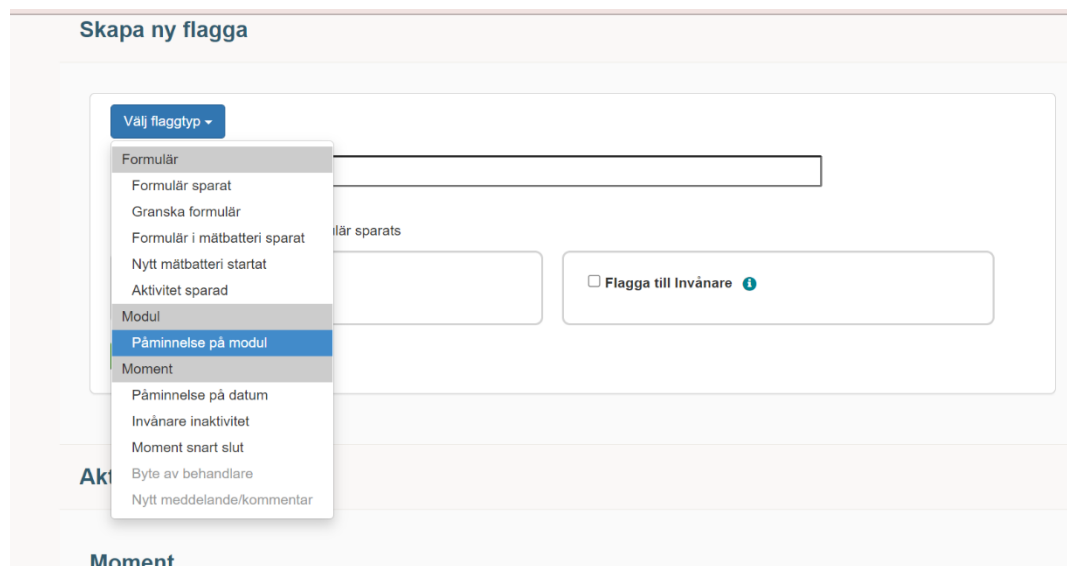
Skapa ny flagga

Välj flaggtyp ▾

Formulär
Formulär sparat
Granska formulär
Formulär i mätbatteri sparat
Nytt mätbatteri startat
Aktivitet sparad
Modul
Påminnelse på modul
Moment
Påminnelse på datum
Invånare inaktivitet
Moment snart slut
Byte av behandlare
Nytt meddelande/kommentar

ulär sparats

☐ Flagga till Invånare

Akt

Moment